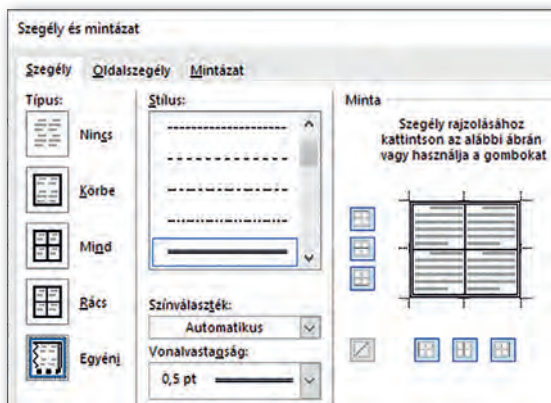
Szegély és mintázat

Szegély Oldalszegély Mintázat

Típus:

Nincs

Körbe

Mind

Rács

Egyéni

Stílus:

Színválaszték:

Automatikus

Vonalvastagság:

0,5 pt

Minta

Szegély rajzolásához kattintson az alábbi ábrán vagy használja a gombokat